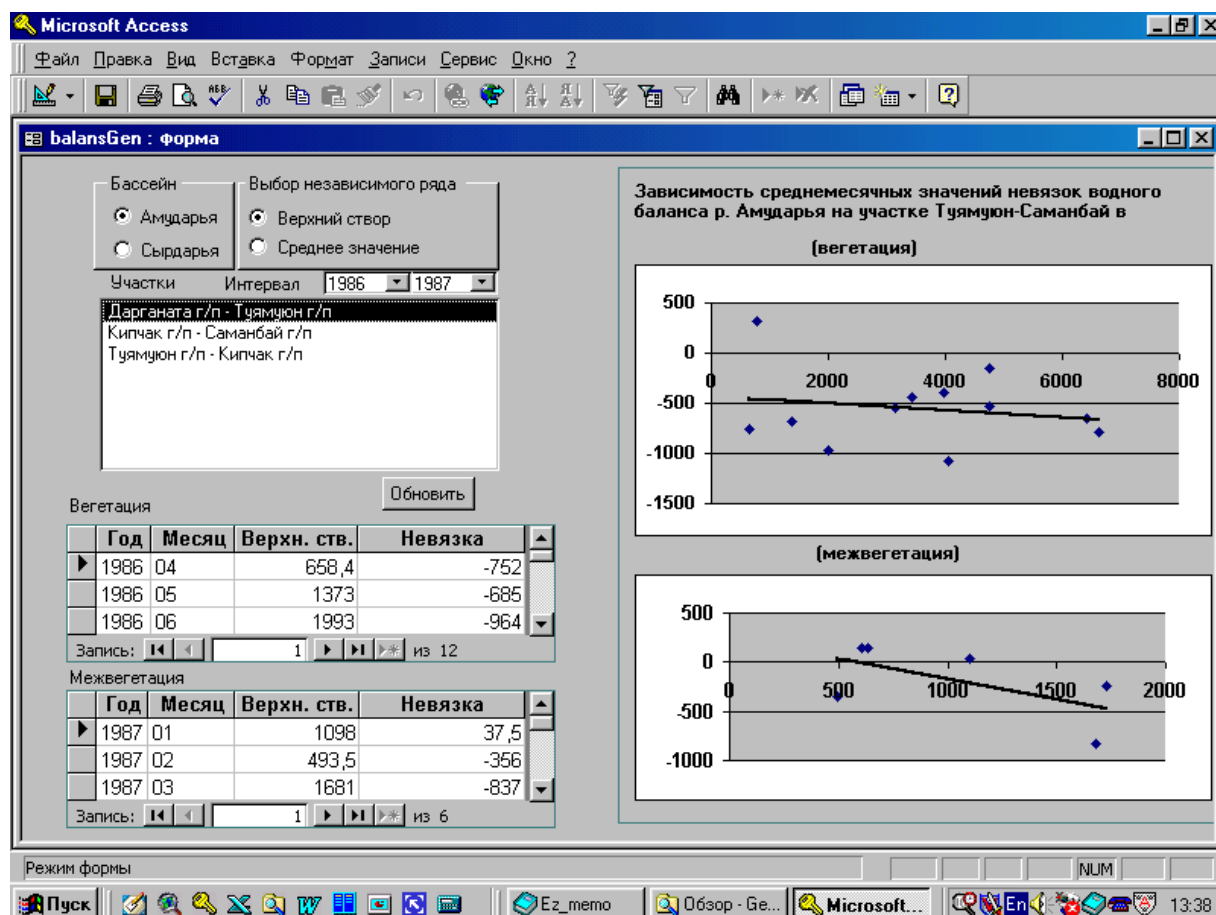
Microsoft Access

Файл Правка Вид Вставка Формат Записи Сервис Окно ?

balansGen : форма

Бассейн
Амударья
Сырдарья

Выбор независимого ряда
Верхний створ
Среднее значение

Участки
Интервал 1986 1987

Дарганата г/п - Туямуюн г/п
Кипчак г/п - Саманбай г/п
Туямуюн г/п - Кипчак г/п

Обновить

Вегетация

| Год | Месяц | Верхн. ств. | Невязка |
|---|---|---|---|
| 1986 | 04 | 658,4 | -752 |
| 1986 | 05 | 1373 | -685 |
| 1986 | 06 | 1993 | -964 |

Запись: 1 из 12

Межвегетация

| Год | Месяц | Верхн. ств. | Невязка |
|---|---|---|---|
| 1987 | 01 | 1098 | 37,5 |
| 1987 | 02 | 493,5 | -356 |
| 1987 | 03 | 1681 | -837 |

Запись: 1 из 6

Зависимость среднемесячных значений невязок водного баланса р. Амударья на участке Туямуюн-Саманбай в

(вегетация)

500
0
-500
-1000
-1500
0 2000 4000 6000 8000

(межвегетация)

500
0
-500
-1000
0 500 1000 1500 2000

Режим формы
NUM

Пуск
Ez_memo
Обзор - Ge...
Microsoft...
En
13:38